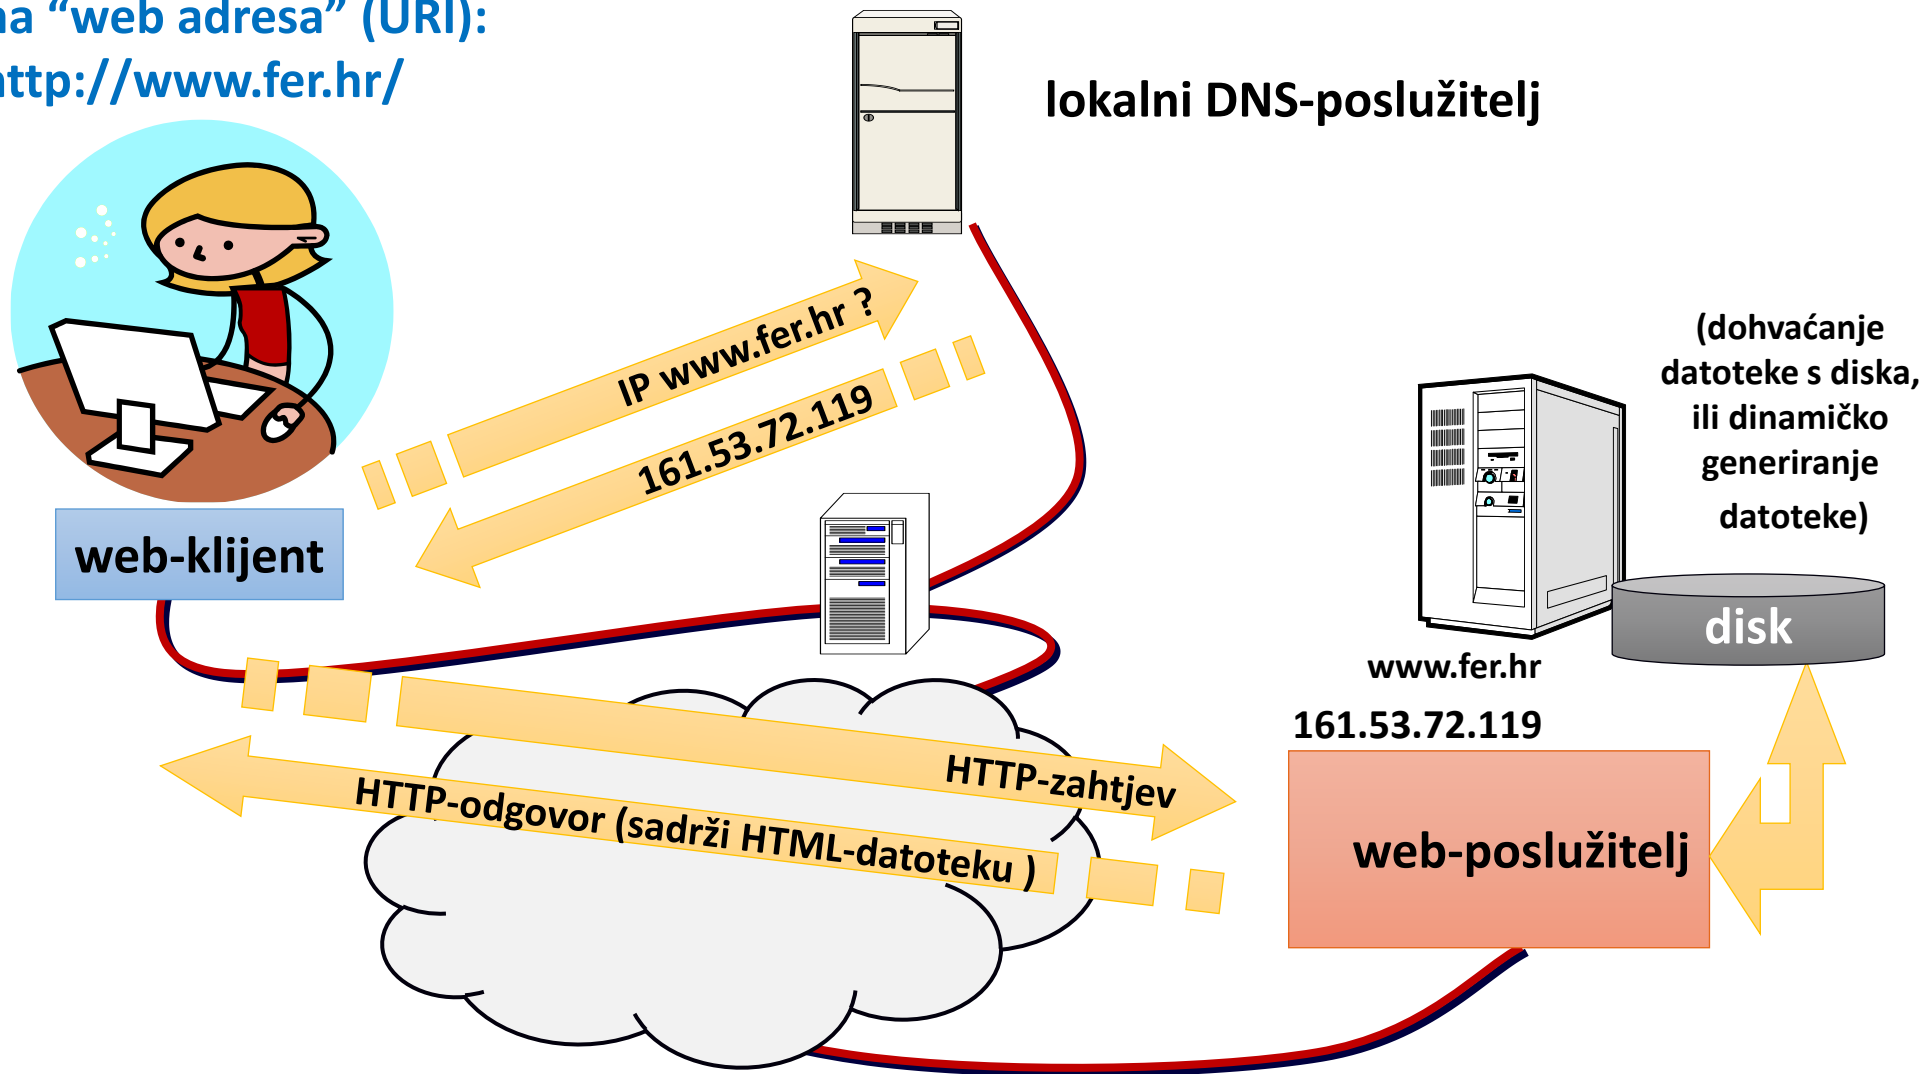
na “web adresa” (URI):
ttp://www.fer.hr/

lokalni DNS-poslužitelj

IP www.fer.hr ?

161.53.72.119

web-klijent

(dohvaćanje datoteke s diska, ili dinamičko generiranje datoteke)

disk

www.fer.hr

161.53.72.119

HTTP-zahtjev

HTTP-odgovor (sadrži HTML-datoteku )

web-poslužitelj